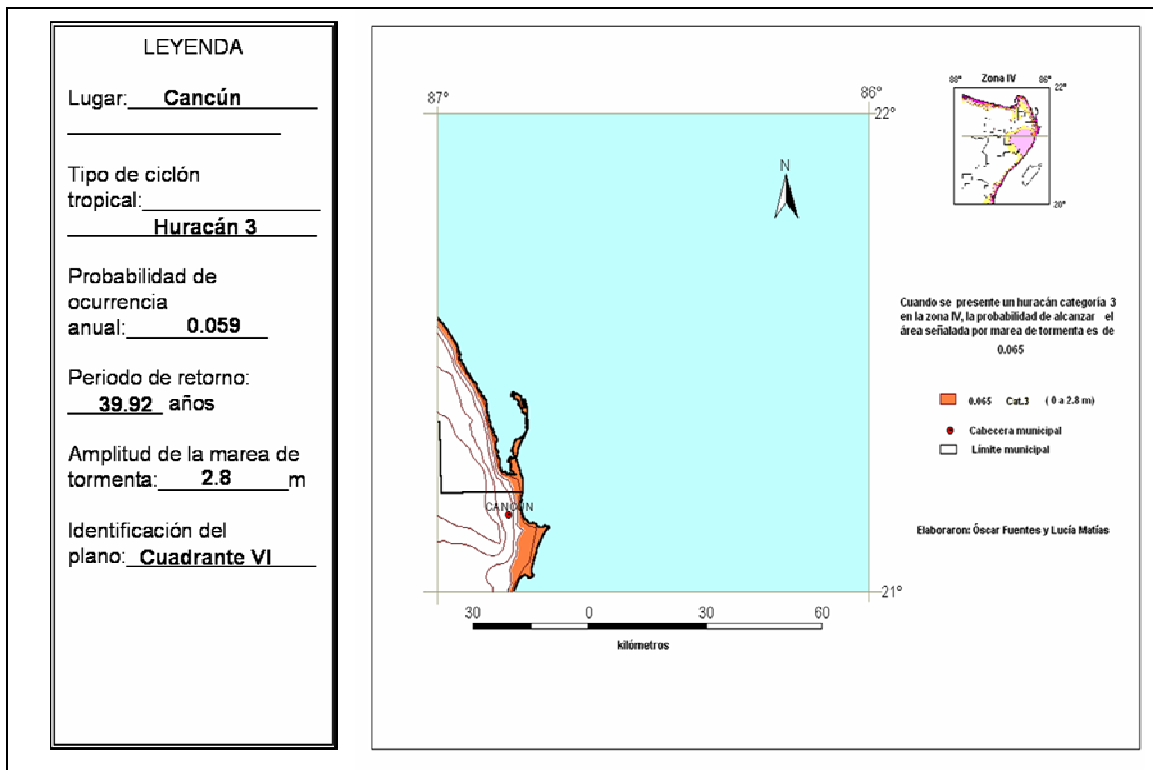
LEYENDA

Lugar: Cancún

Tipo de ciclón tropical: Huracán 3

Probabilidad de ocurrencia anual: 0.059

Periodo de retorno: 39.92 años

Amplitud de la marea de tormenta: 2.8 m

Identificación del plano: Cuadrante VI

87°

86°

22°

88° Zona IV 86° 22°

20°

N

Cuando se presente un huracán categoría 3 en la zona IV, la probabilidad de alcanzar el área señalada por marea de tormenta es de 0.065

0.065 Cat.3 (0 a 2.8 m)

Cabecera municipal

Límite municipal

CANCÚN

Elaboraron: Óscar Fuentes y Lucía Matías

21°

30 0 30 60

kilómetros